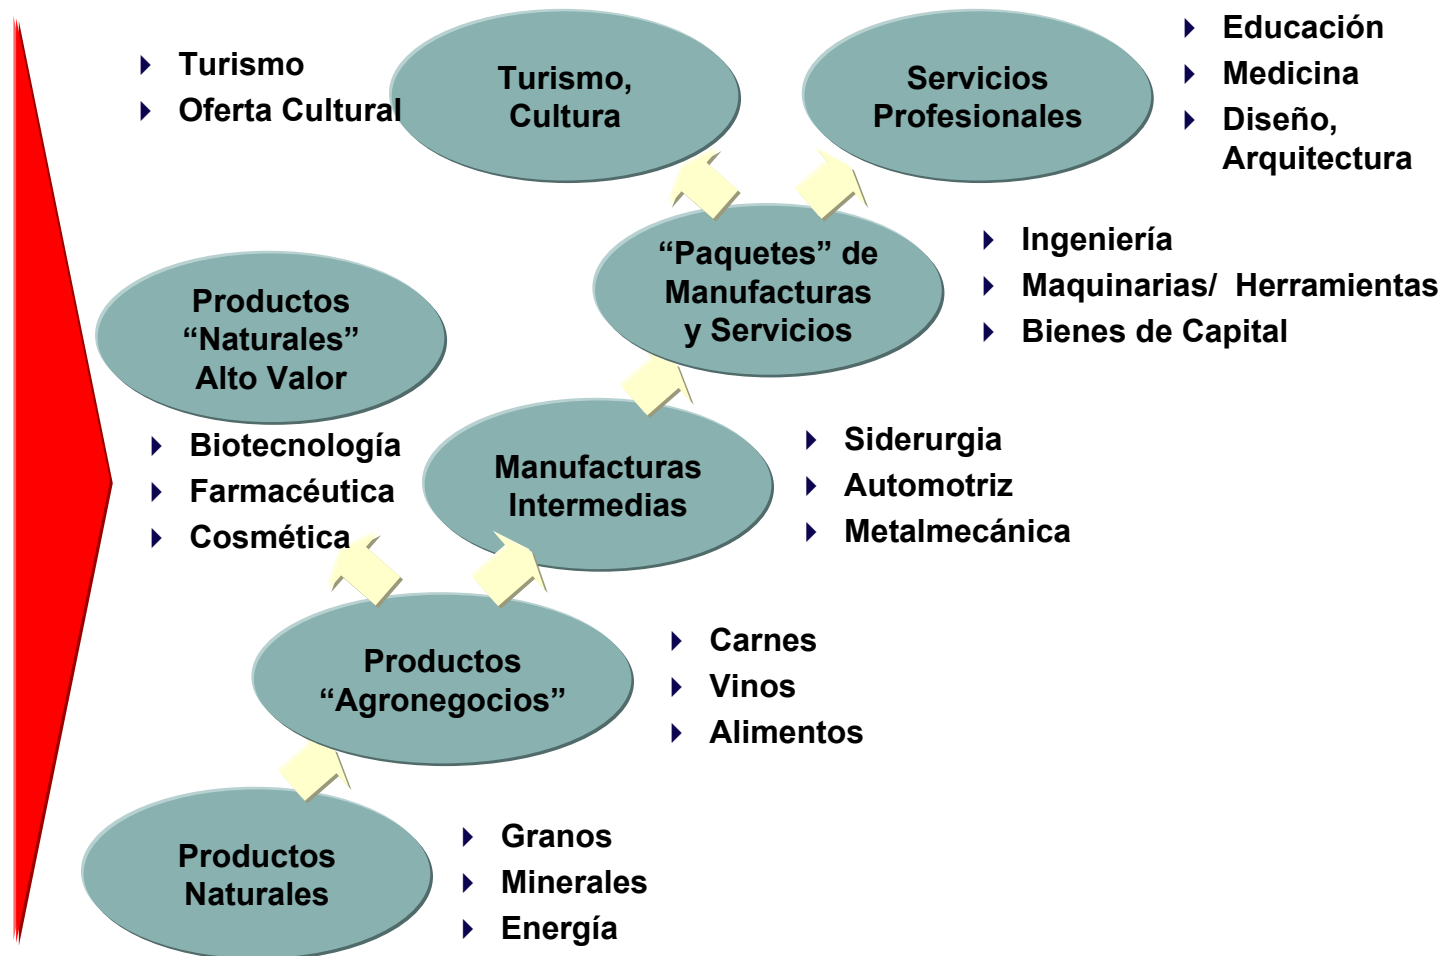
Turismo
Oferta Cultural

Turismo, Cultura

Servicios Profesionales

Educación
Medicina
Diseño, Arquitectura

“Paquetes” de Manufacturas y Servicios

Ingeniería
Maquinarias/ Herramientas
Bienes de Capital

Productos “Naturales” Alto Valor

Biotecnología
Farmacéutica
Cosmética

Manufacturas Intermedias

Siderurgia
Automotriz
Metalmecánica

Productos “Agronegocios”

Carnes
Vinos
Alimentos

Productos Naturales

Granos
Minerales
Energía